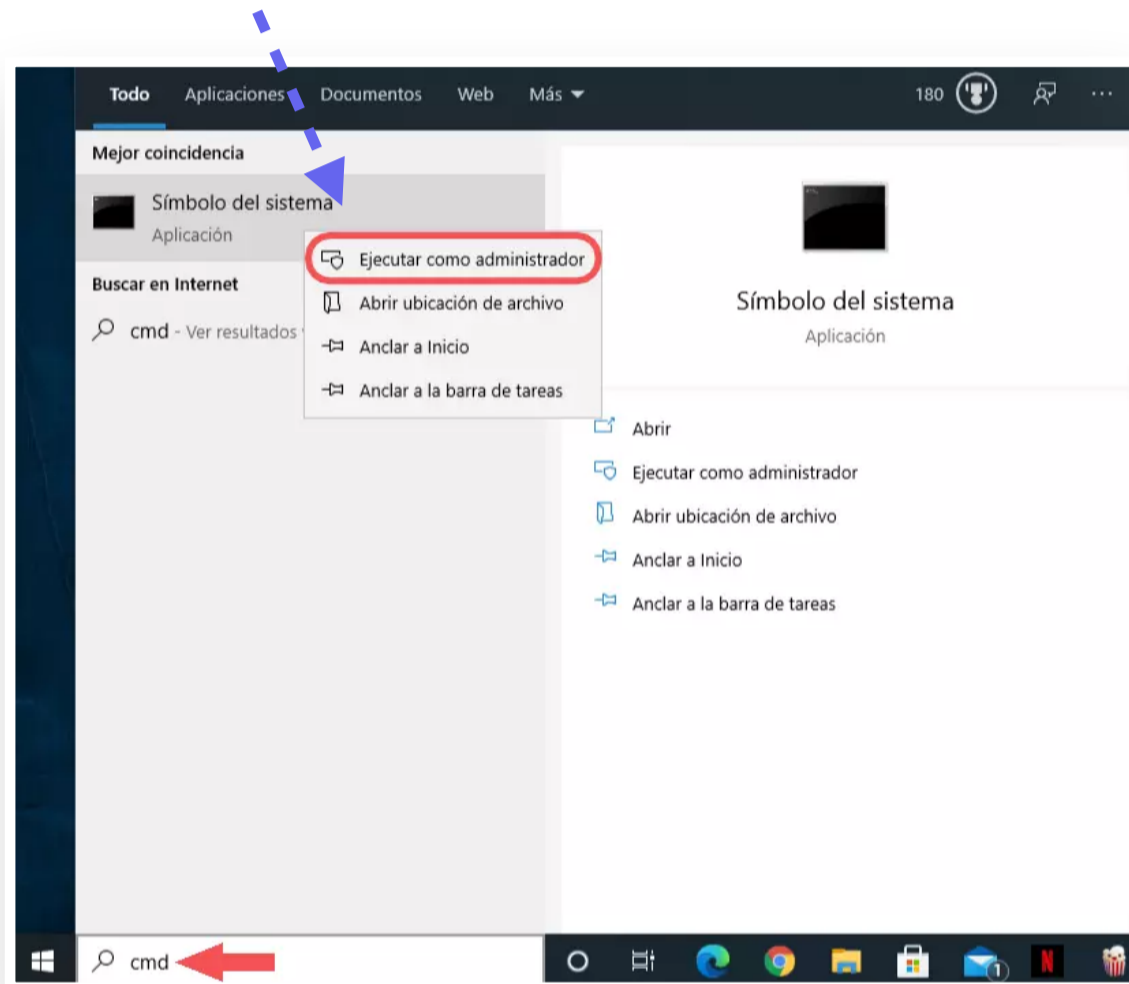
Todo Aplicaciones Documentos Web Más 180 ···

Mejor coincidencia

Símbolo del sistema
Aplicación

Buscar en Internet

cmd - Ver resultados

Ejecutar como administrador
Abrir ubicación de archivo
Anclar a Inicio
Anclar a la barra de tareas

Símbolo del sistema
Aplicación

Abrir
Ejecutar como administrador
Abrir ubicación de archivo
Anclar a Inicio
Anclar a la barra de tareas

cmd

1